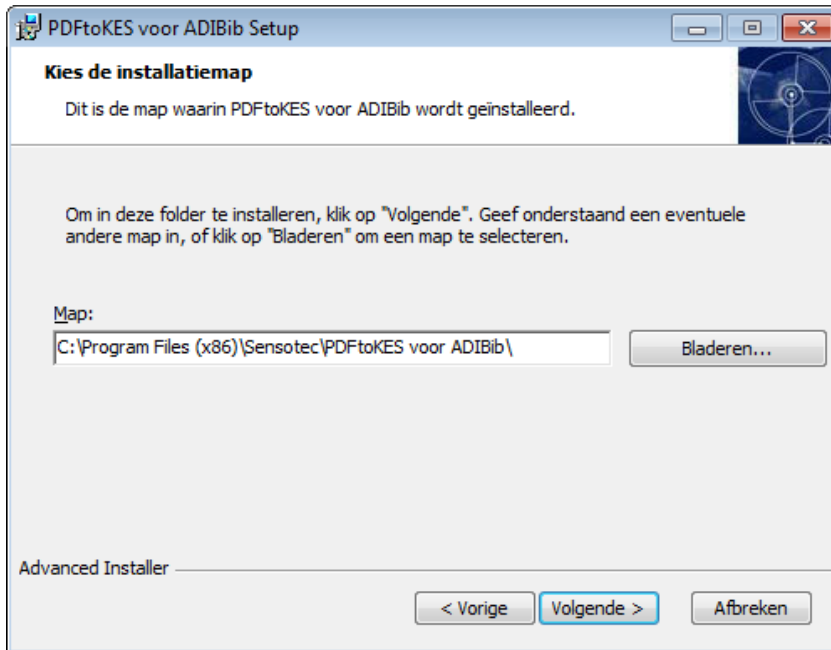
PDFtoKES voor ADIBib Setup

Kies de installatiemap

Dit is de map waarin PDFtoKES voor ADIBib wordt geïnstalleerd.

Om in deze folder te installeren, klik op "Volgende". Geef onderstaand een eventuele andere map in, of klik op "Bladeren" om een map te selecteren.

Map:

C:\Program Files (x86)\Sensotec\PDFtoKES voor ADIBib\

Bladeren...

Advanced Installer

< Vorige

Volgende >

Afbreken